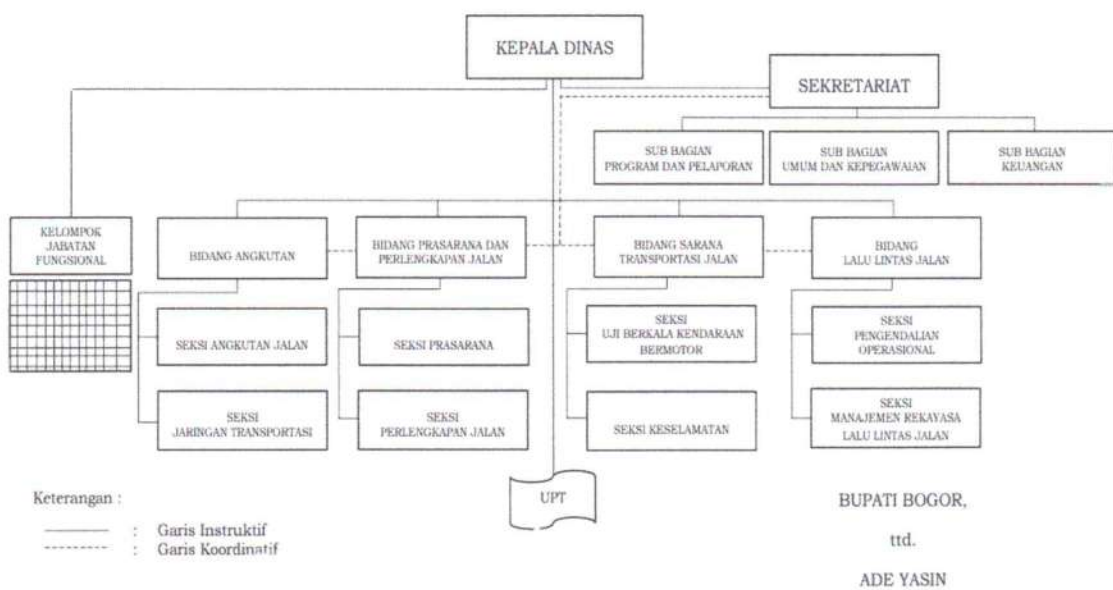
KEPALA DINAS

SEKRETARIAT

SUB BAGIAN PROGRAM DAN PELAPORAN

SUB BAGIAN UMUM DAN KEPEGAWAIAN

SUB BAGIAN KEUANGAN

KELOMPOK JABATAN FUNGSIONAL

BIDANG ANGKUTAN

BIDANG PRASARANA DAN PERLENGKAPAN JALAN

BIDANG SARANA TRANSPORTASI JALAN

BIDANG LALU LINTAS JALAN

SEKSI ANGKUTAN JALAN

SEKSI JARINGAN TRANSPORTASI

SEKSI PRASARANA

SEKSI PERLENGKAPAN JALAN

SEKSI UJI BERKALA KENDARAAN BERMOTOR

SEKSI KESELAMATAN

SEKSI PENGENDALIAN OPERASIONAL

SEKSI MANAJEMEN REKAYASA LALU LINTAS JALAN

UPT

Keterangan :

: Garis Instruktif
: Garis Koordinatif

BUPATI BOGOR,

ttd.

ADE YASIN